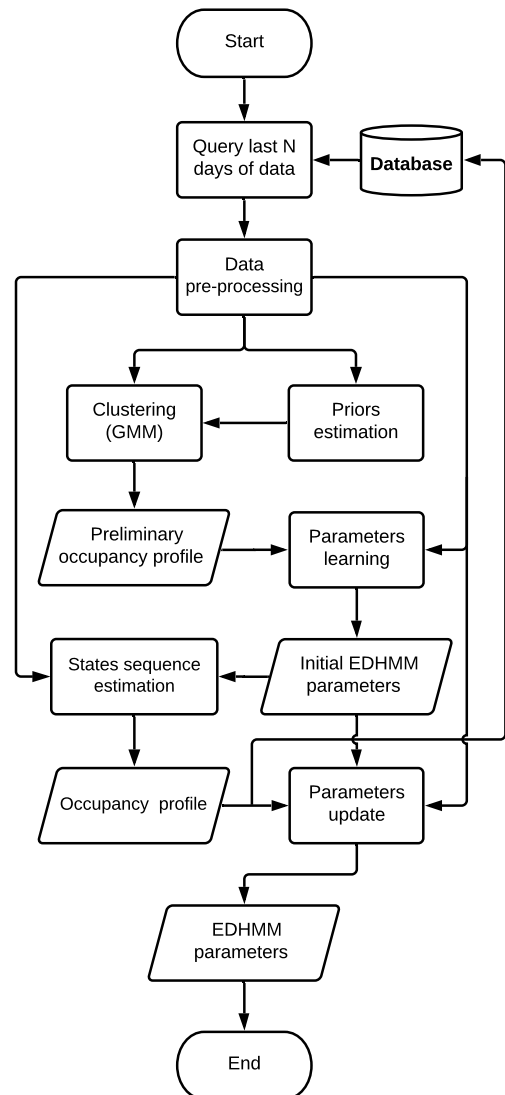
Start

Query last N days of data

Database

Data pre-processing

Clustering (GMM)

Priors estimation

Preliminary occupancy profile

Parameters learning

States sequence estimation

Initial EDHMM parameters

Occupancy profile

Parameters update

EDHMM parameters

End